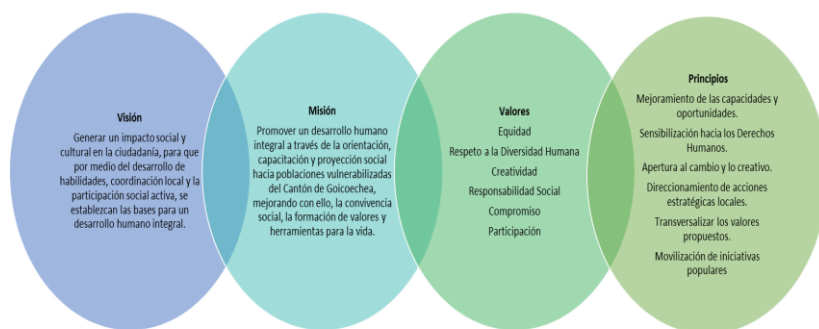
Visión

Generar un impacto social y cultural en la ciudadanía, para que por medio del desarrollo de habilidades, coordinación local y la participación social activa, se establezcan las bases para un desarrollo humano integral.

Misión

Promover un desarrollo humano integral a través de la orientación, capacitación y proyección social hacia poblaciones vulnerabilizadas del Cantón de Goicoechea, mejorando con ello, la convivencia social, la formación de valores y herramientas para la vida.

Valores

Equidad

Respeto a la Diversidad Humana

Creatividad

Responsabilidad Social

Compromiso

Participación

Principios

Mejoramiento de las capacidades y oportunidades.

Sensibilización hacia los Derechos Humanos.

Apertura al cambio y lo creativo.

Direccionamiento de acciones estratégicas locales.

Transversalizar los valores propuestos.

Movilización de iniciativas populares